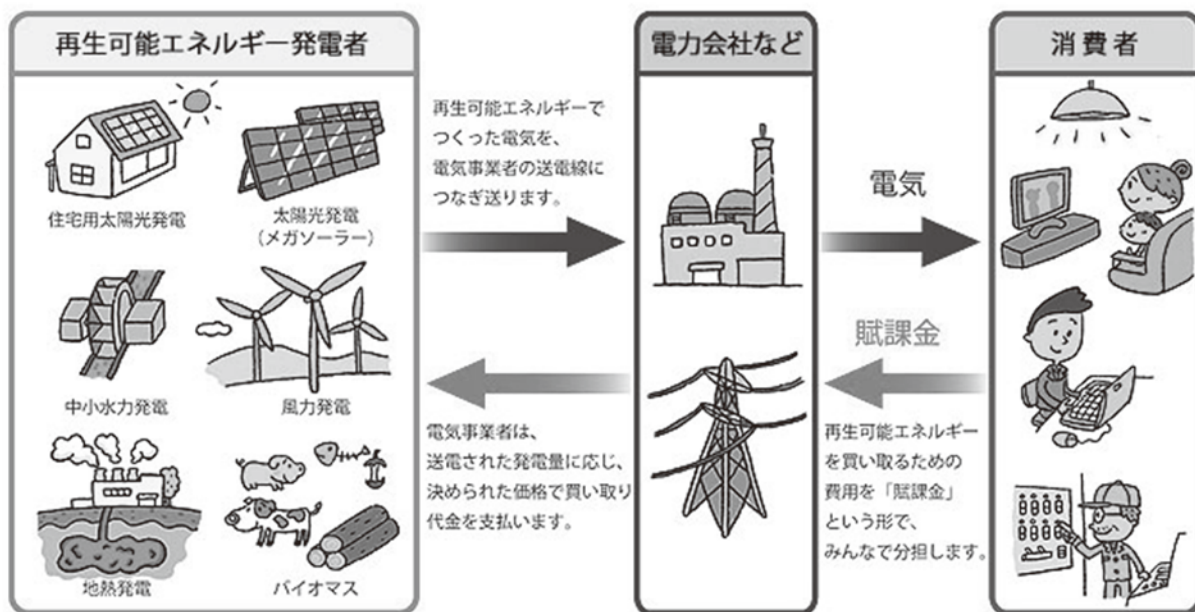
再生可能エネルギー発電者

住宅用太陽光発電

太陽光発電
（メガソーラー）

中小水力発電

風力発電

地熱発電

バイオマス

再生可能エネルギーでつくった電気を、電気事業者の送電線につなぎ送ります。

電気事業者は、送電された発電量に応じ、決められた価格で買い取り代金を支払います。

電力会社など

電気

賦課金

再生可能エネルギーを買い取るための費用を「賦課金」という形で、みんなで分担します。

消費者